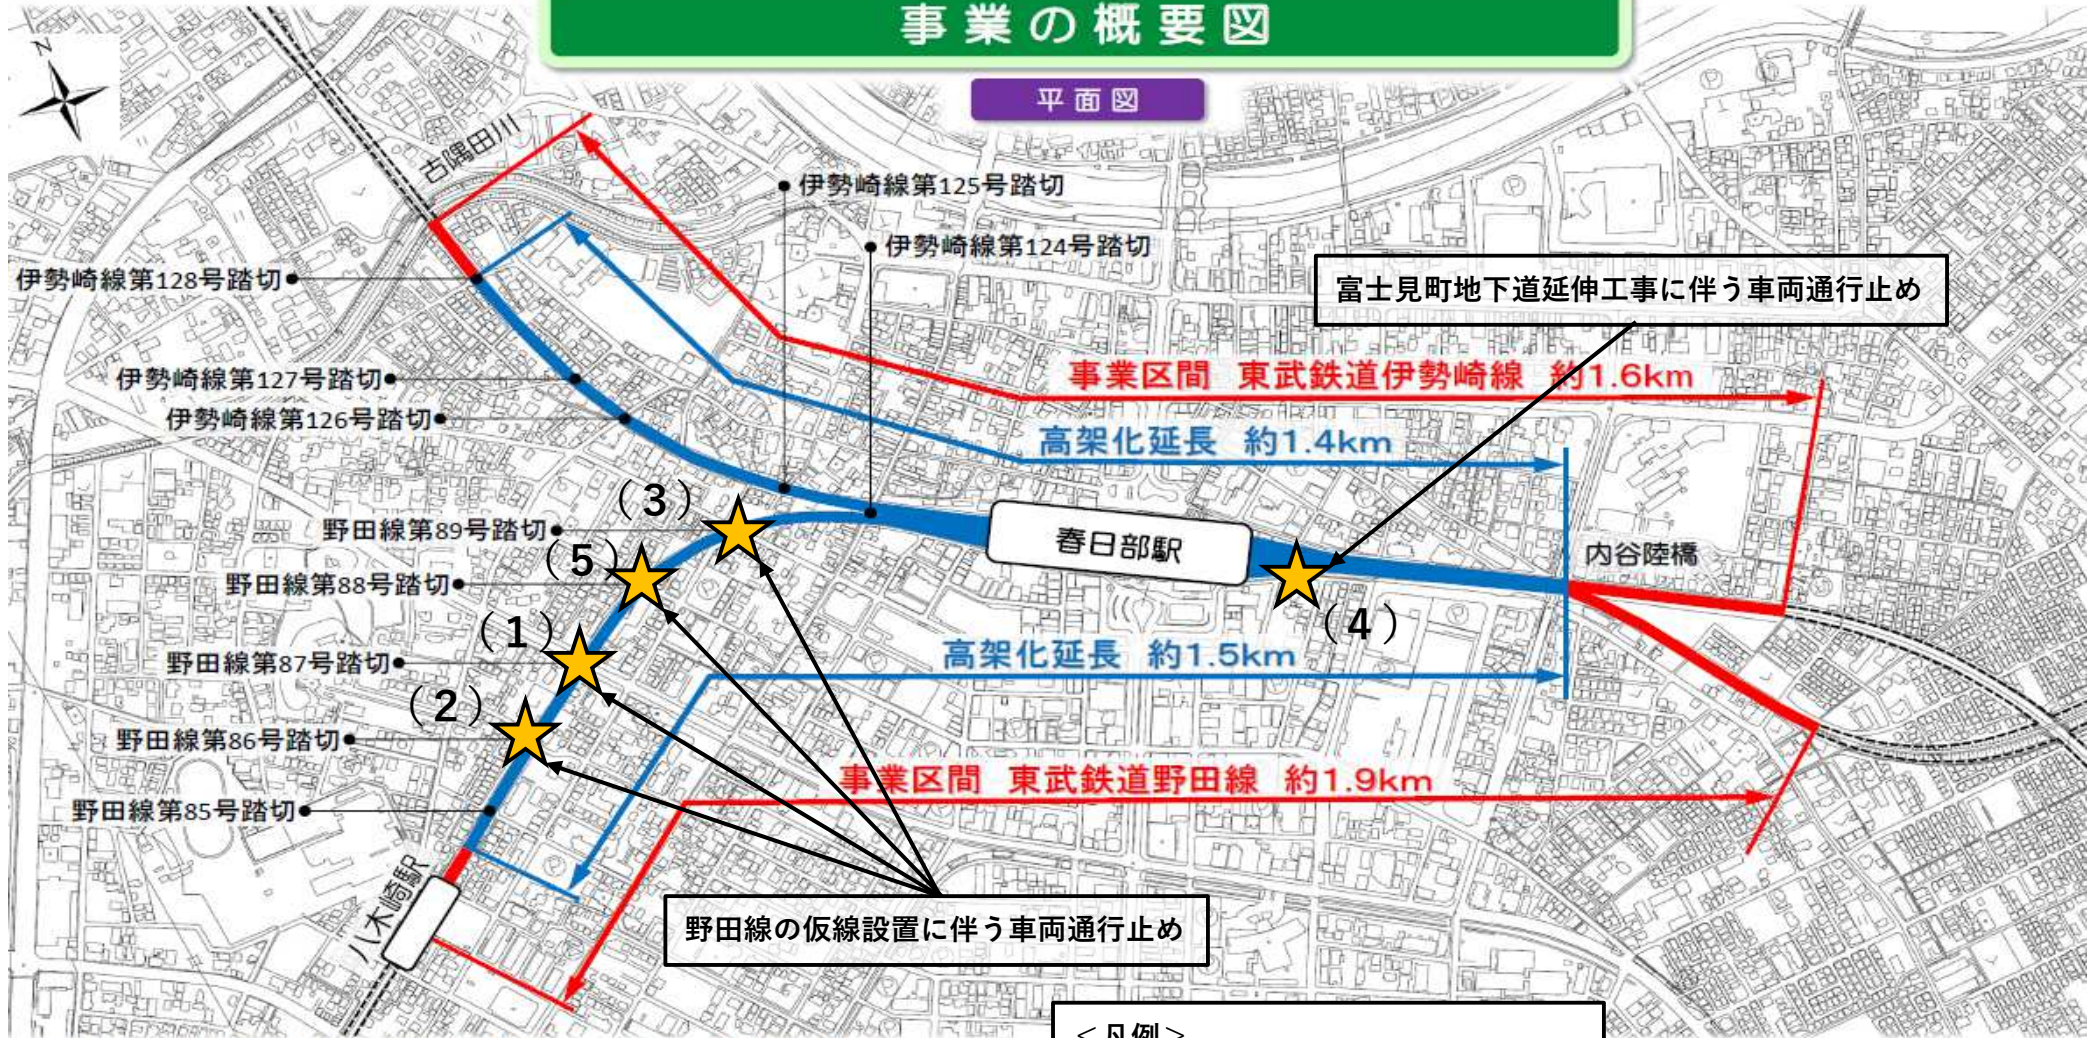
事業の概要図

平面図

N

古隅田川

伊勢崎線第125号踏切

伊勢崎線第124号踏切

伊勢崎線第128号踏切

富士見町地下道延伸工事に伴う車両通行止め

伊勢崎線第127号踏切

伊勢崎線第126号踏切

事業区間　東武鉄道伊勢崎線　約1.6km

高架化延長　約1.4km

（3）

野田線第89号踏切

春日部駅

内谷陸橋

（5）

野田線第88号踏切

（4）

（1）

野田線第87号踏切

高架化延長　約1.5km

（2）

野田線第86号踏切

事業区間　東武鉄道野田線　約1.9km

野田線第85号踏切

八木崎駅

野田線の仮線設置に伴う車両通行止め

＜凡例＞